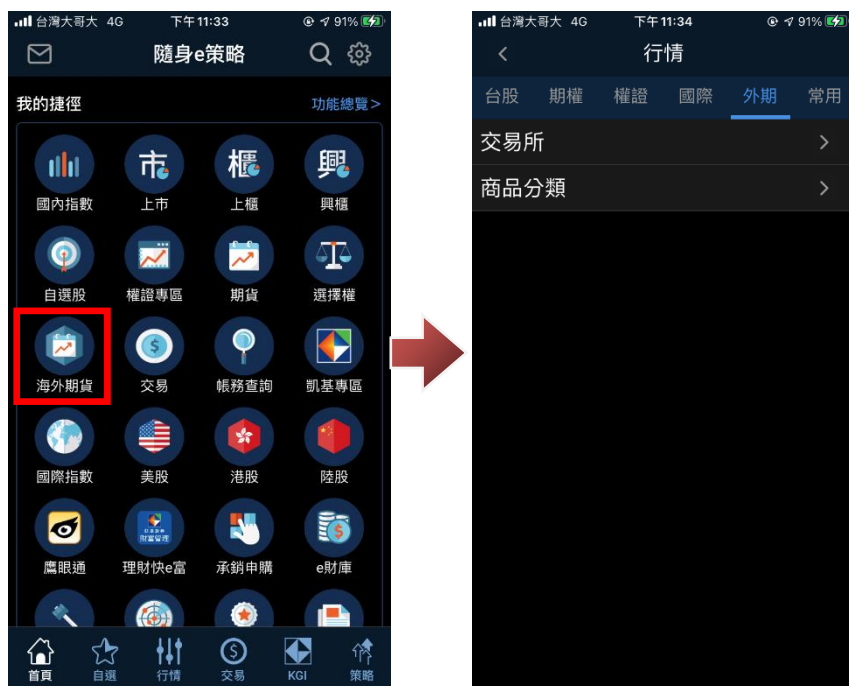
台灣大哥大 4G 下午11:33 91%

隨身e策略

我的捷徑 功能總覽 >

市
櫃
興

國內指數 上市 上櫃 興櫃

自選股 權證專區 期貨 選擇權

海外期貨 交易 帳務查詢 凱基專區

國際指數 美股 港股 陸股

鷹眼通 理財快e富 承銷申購 e財庫

首頁 自選 行情 交易 KGI 策略

台灣大哥大 4G 下午11:34 91%

<

行情

台股 期權 權證 國際 外期 常用

交易所 >

商品分類 >